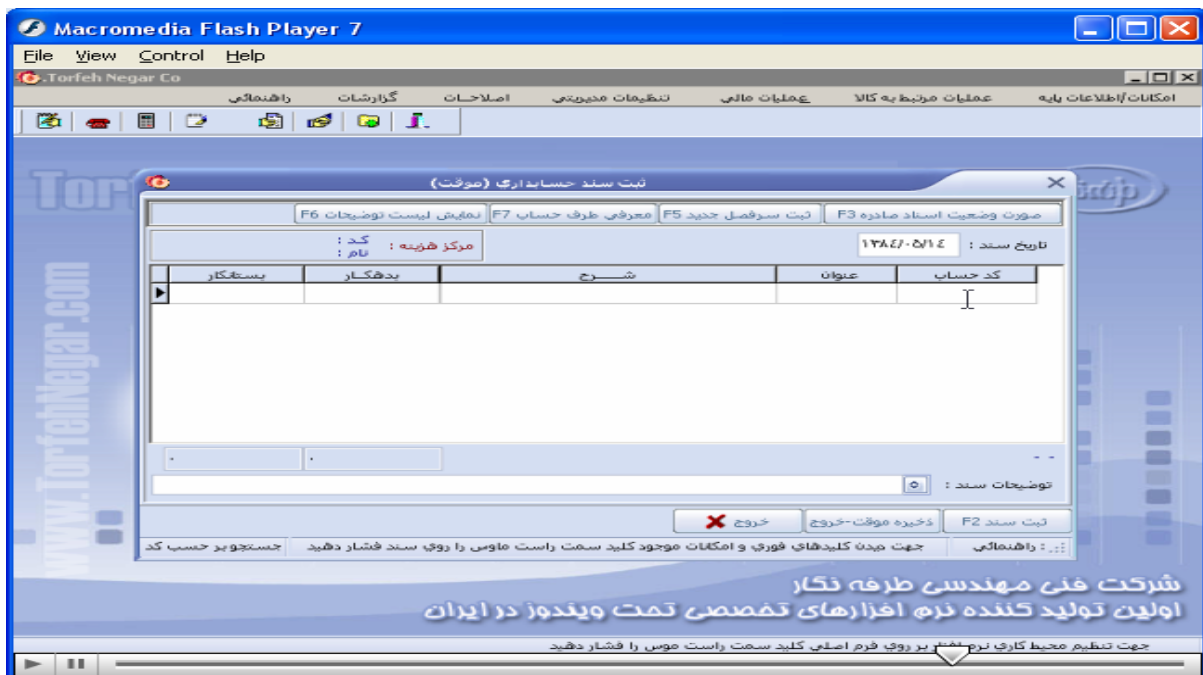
Macromedia Flash Player 7

File View Control Help

.Torfeh Negar Co

امکانات/اطلاعات پایه | عملیات مرتبط به کالا | عملیات مالی | تنظیمات مدیریتی | اصلاحات | گزارشات | راهنمائی

ثبت سند حسابداری (موقت)

صورت وضعیت اسناد صادره F3 | ثبت سرفصل جدید F5 | معرفی طرف حساب F7 | نمایش لیست توضیحات F6

تاریخ سند : ۱۳۸٤/۰۵/۱٤

مرکز هزینه : کد : نام :

| کد حساب | عنوان | شـــــرح | بدهکـار | بستانکار |
|---|---|---|---|---|
| | | | | |

توضیحات سند :

ثبت سند F2 | ذخیره موقت-خروج | خروج

:: راهنمائی | جهت دیدن کلیدهای فوری و امکانات موجود کلید سمت راست ماوس را روی سند فشار دهید | جستجو بر حسب کد

شرکت فنی مهندسی طرفه نگار
اولین تولید کننده نرم افزارهای تخصصی تحت ویندوز در ایران

www.TorfehNegar.com

جهت تنظیم محیط کاری نرم افزار بر روی فرم اصلی کلید سمت راست موس را فشار دهید